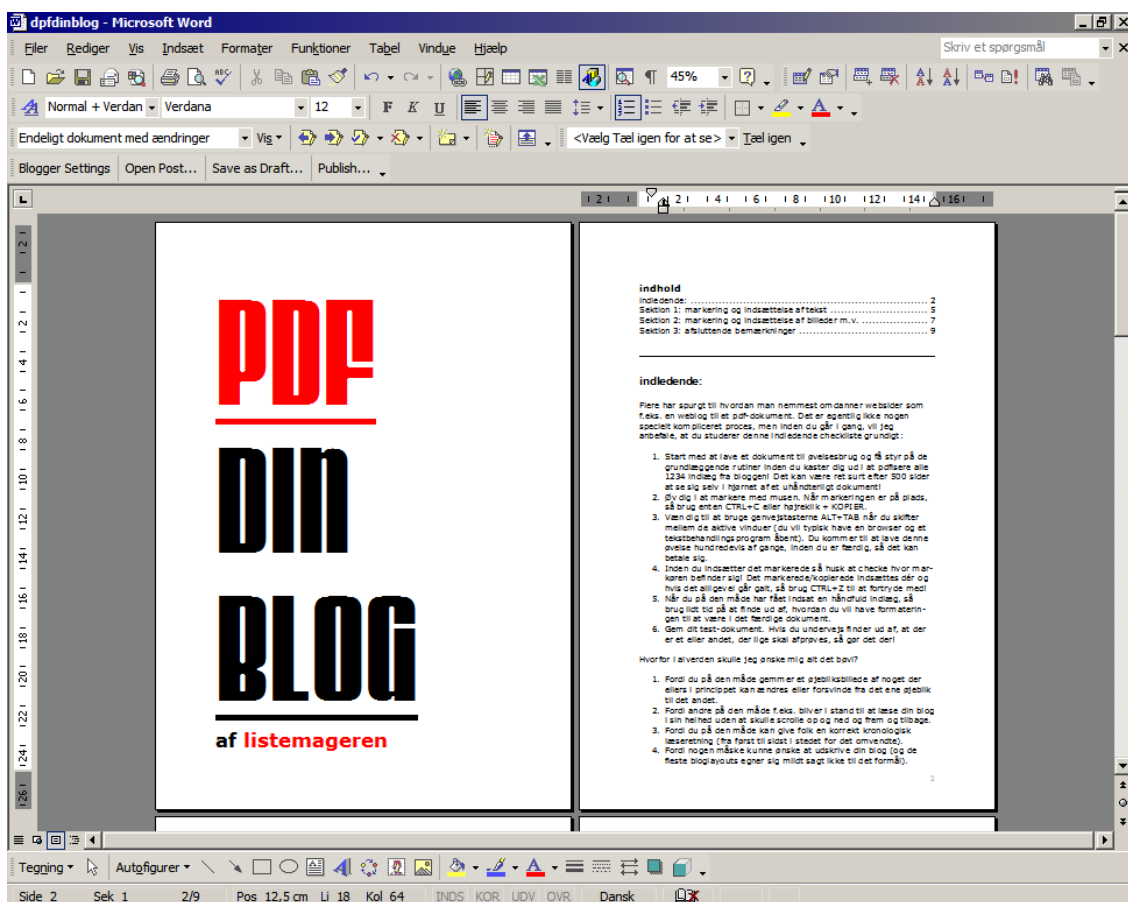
dpfdinblog - Microsoft Word

Filer Rediger Vis Indsæt Formater Funktioner Tabel Vindue Hjælp

Skriv et spørgsmål

45%

Normal + Verdan Verdana 12

Endeligt dokument med ændringer Vis <Vælg Tæl igen for at se> Tæl igen

Blogger Settings Open Post... Save as Draft... Publish...

PDF

DIN

BLOG

af listemageren

indhold
Indledende: ..... 2
Sektion 1: markering og indsættelse af tekst ..... 5
Sektion 2: markering og indsættelse af billeder m.v. ..... 7
Sektion 3: afsluttende bemærkninger ..... 9

indledende:

Flere har spurgt til hvordan man nemmest omdanner websider som f.eks. en weblog til et pdf-dokument. Det er egentlig ikke nogen specielt kompliceret proces, men inden du går i gang, vil jeg anbefale, at du studerer denne indledende checkliste grundigt:

1. Start med at lave et dokument til øvelsesbrug og få styr på de grundlæggende rutiner inden du kaster dig ud i at pdfsere alle 1234 indlæg fra bloggen! Det kan være ret surt efter 500 sider at se sig selv i hjørnet af et uhåndterligt dokument!
2. Øv dig i at markere med musen. Når markeringen er på plads, så brug enten CTRL+C eller højreklik + KOPIER.
3. Væn dig til at bruge genvejstasterne ALT+TAB når du skifter mellem de aktive vinduer (du vil typisk have en browser og et tekstbehandlingsprogram åbent). Du kommer til at lave denne øvelse hundredevis af gange, inden du er færdig, så det kan betale sig.
4. Inden du indsætter det markerede så husk at checke hvor markøren befinder sig! Det markerede/kopierede indsættes dér og hvis det alligevel går galt, så brug CTRL+Z til at fortryde med!
5. Når du på den måde har fået indsat en håndfuld indlæg, så brug lidt tid på at finde ud af, hvordan du vil have formateringen til at være i det færdige dokument.
6. Gem dit test-dokument. Hvis du undervejs finder ud af, at der er et eller andet, der lige skal afprøves, så gør det der!

Hvorfor i alverden skulle jeg ønske mig alt det bøvl?

1. Fordi på den måde gemmer et øjebliksbillede af noget der ellers i princippet kan ændres eller forsvinde fra det ene øjeblik til det andet.
2. Fordi andre på den måde f.eks. bliver i stand til at læse din blog i sin helhed uden at skulle scrolle op og ned og frem og tilbage.
3. Fordi du på den måde kan give folk en korrekt kronologisk læseretning (fra først til sidst i stedet for det omvendte).
4. Fordi nogen måske kunne ønske at udskrive din blog (og de fleste bloglayouts egner sig mildt sagt ikke til det formål).

2

Tegning Autofigurer

Side 2 Sek 1 2/9 Pos 12,5 cm Li 18 Kol 64 INDS KOR UDV OVR Dansk